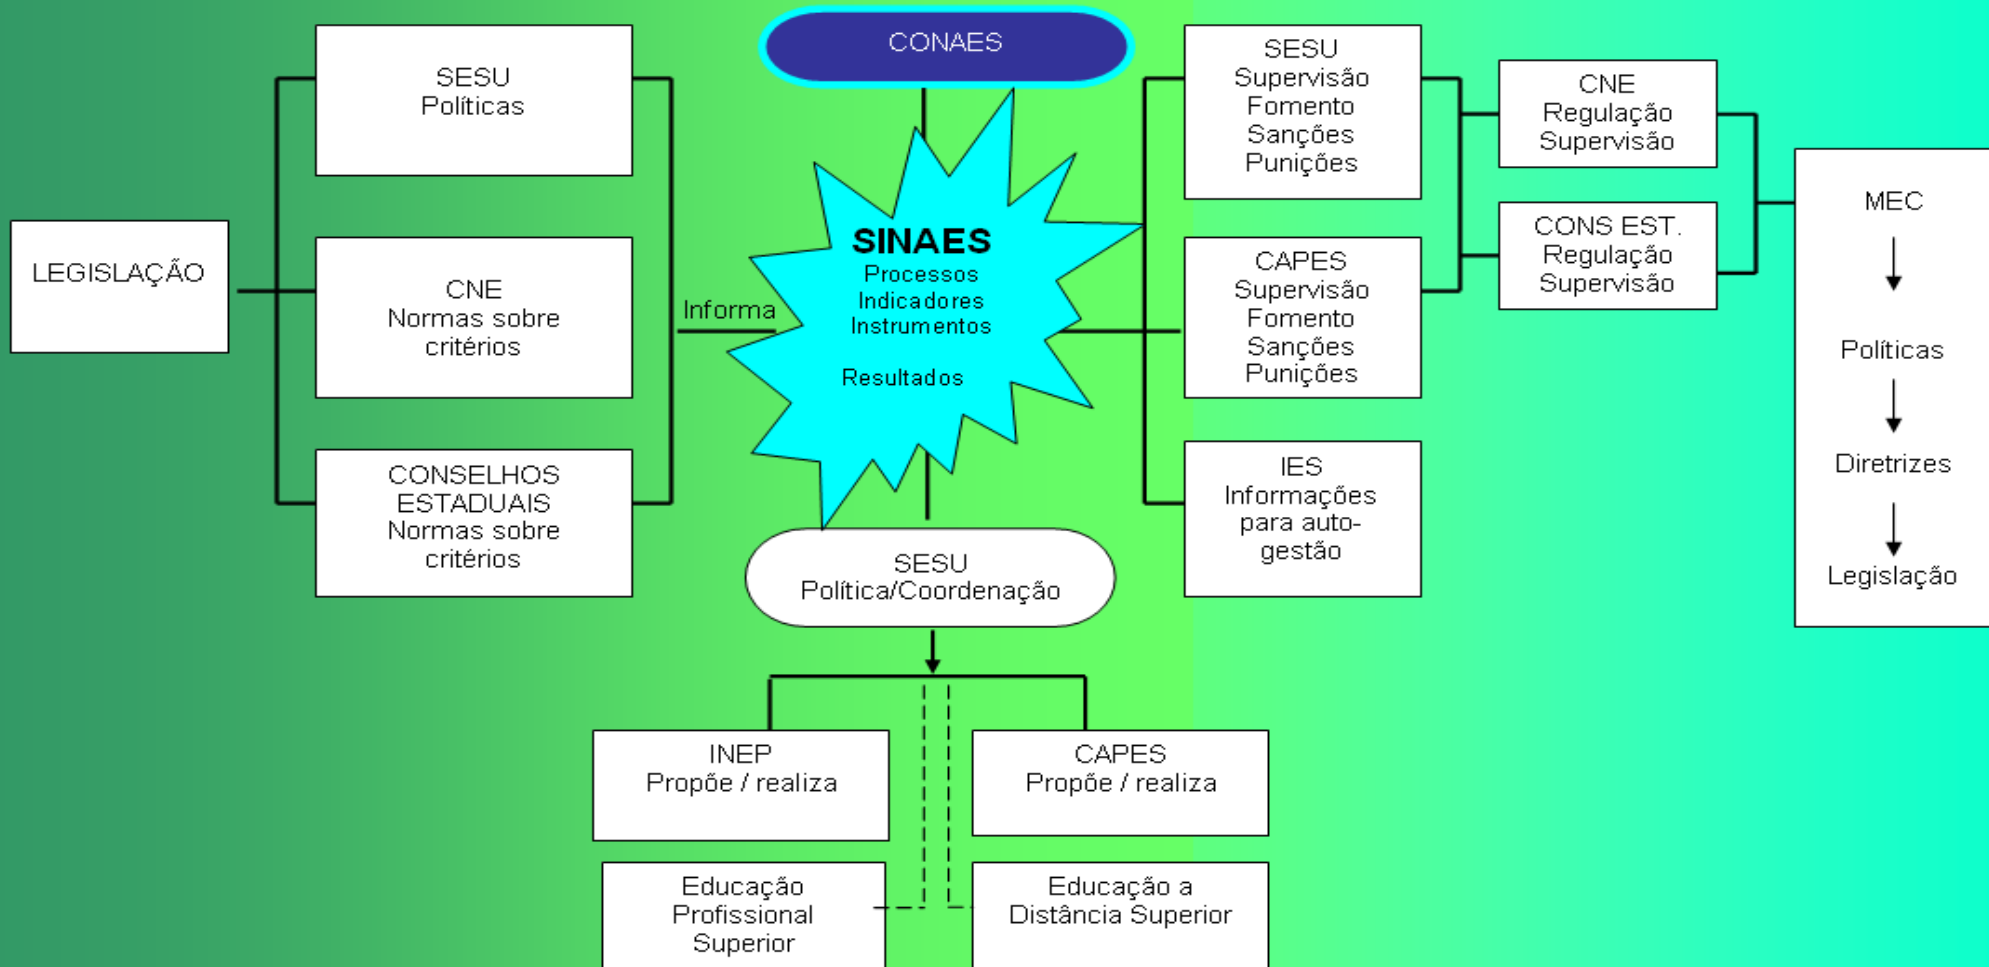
CONAES

LEGISLAÇÃO

SESU
Políticas

CNE
Normas sobre critérios

CONSELHOS ESTADUAIS
Normas sobre critérios

Informa

SINAES
Processos
Indicadores
Instrumentos

Resultados

SESU
Supervisão
Fomento
Sanções
Punições

CAPES
Supervisão
Fomento
Sanções
Punições

IES
Informações para auto-gestão

CNE
Regulação
Supervisão

CONS EST.
Regulação
Supervisão

MEC

Políticas

Diretrizes

Legislação

SESU
Política/Coordenação

INEP
Propõe / realiza

CAPES
Propõe / realiza

Educação Profissional Superior

Educação a Distância Superior